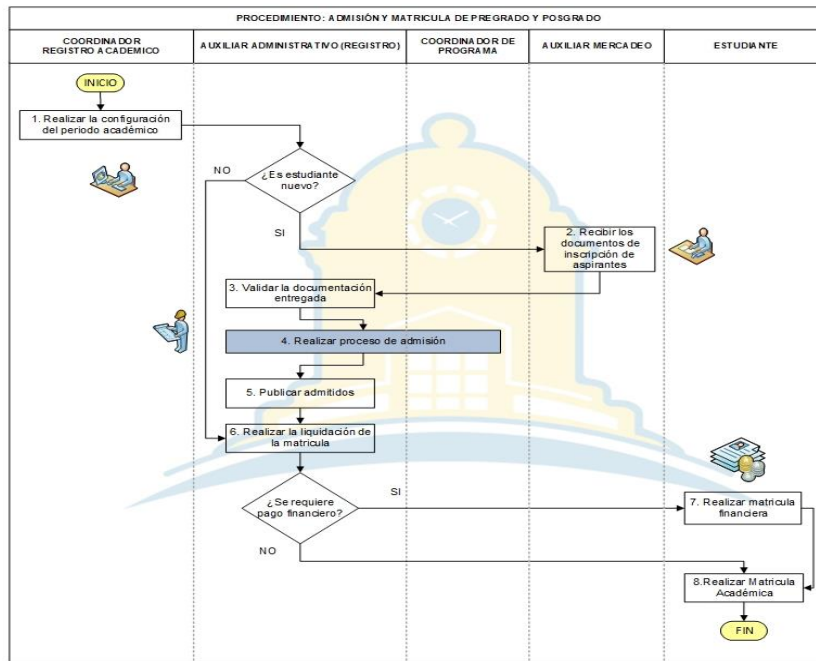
PROCEDIMIENTO: ADMISIÓN Y MATRICULA DE PREGRADO Y POSGRADO

| COORDINADOR REGISTRO ACADEMICO | AUXILIAR ADMINISTRATIVO (REGISTRO) | COORDINADOR DE PROGRAMA | AUXILIAR MERCADEO | ESTUDIANTE |
|---|---|---|---|---|

INICIO

1. Realizar la configuración del periodo académico

¿Es estudiante nuevo?

NO

SI

2. Recibir los documentos de inscripción de aspirantes

3. Validar la documentación entregada

4. Realizar proceso de admisión

5. Publicar admitidos

6. Realizar la liquidación de la matricula

¿Se requiere pago financiero?

SI

NO

7. Realizar matricula financiera

8.Realizar Matricula Académica

FIN